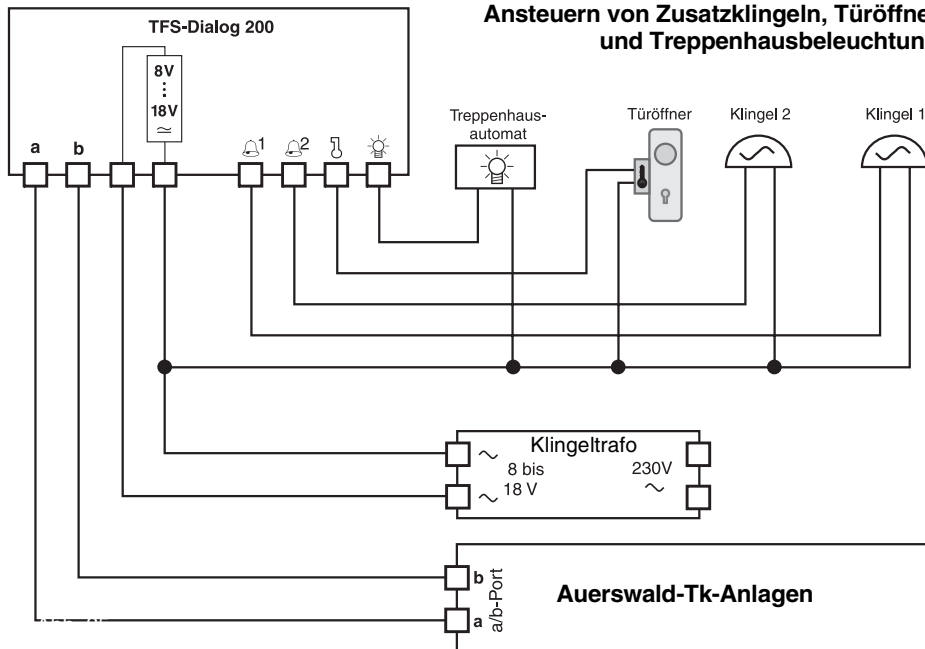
TFS-Dialog 200

Ansteuern von Zusatzklingeln, Türöffne
und Treppenhausbeleuchtun

8V
⋮
18V
≃

a b

1 2

Treppenhaus-
automat

Türöffner

Klingel 2

Klingel 1

Klingeltrafo
~ 8 bis
~ 18 V
230V
~

b
a
a/b-Port

Auerswald-Tk-Anlagen